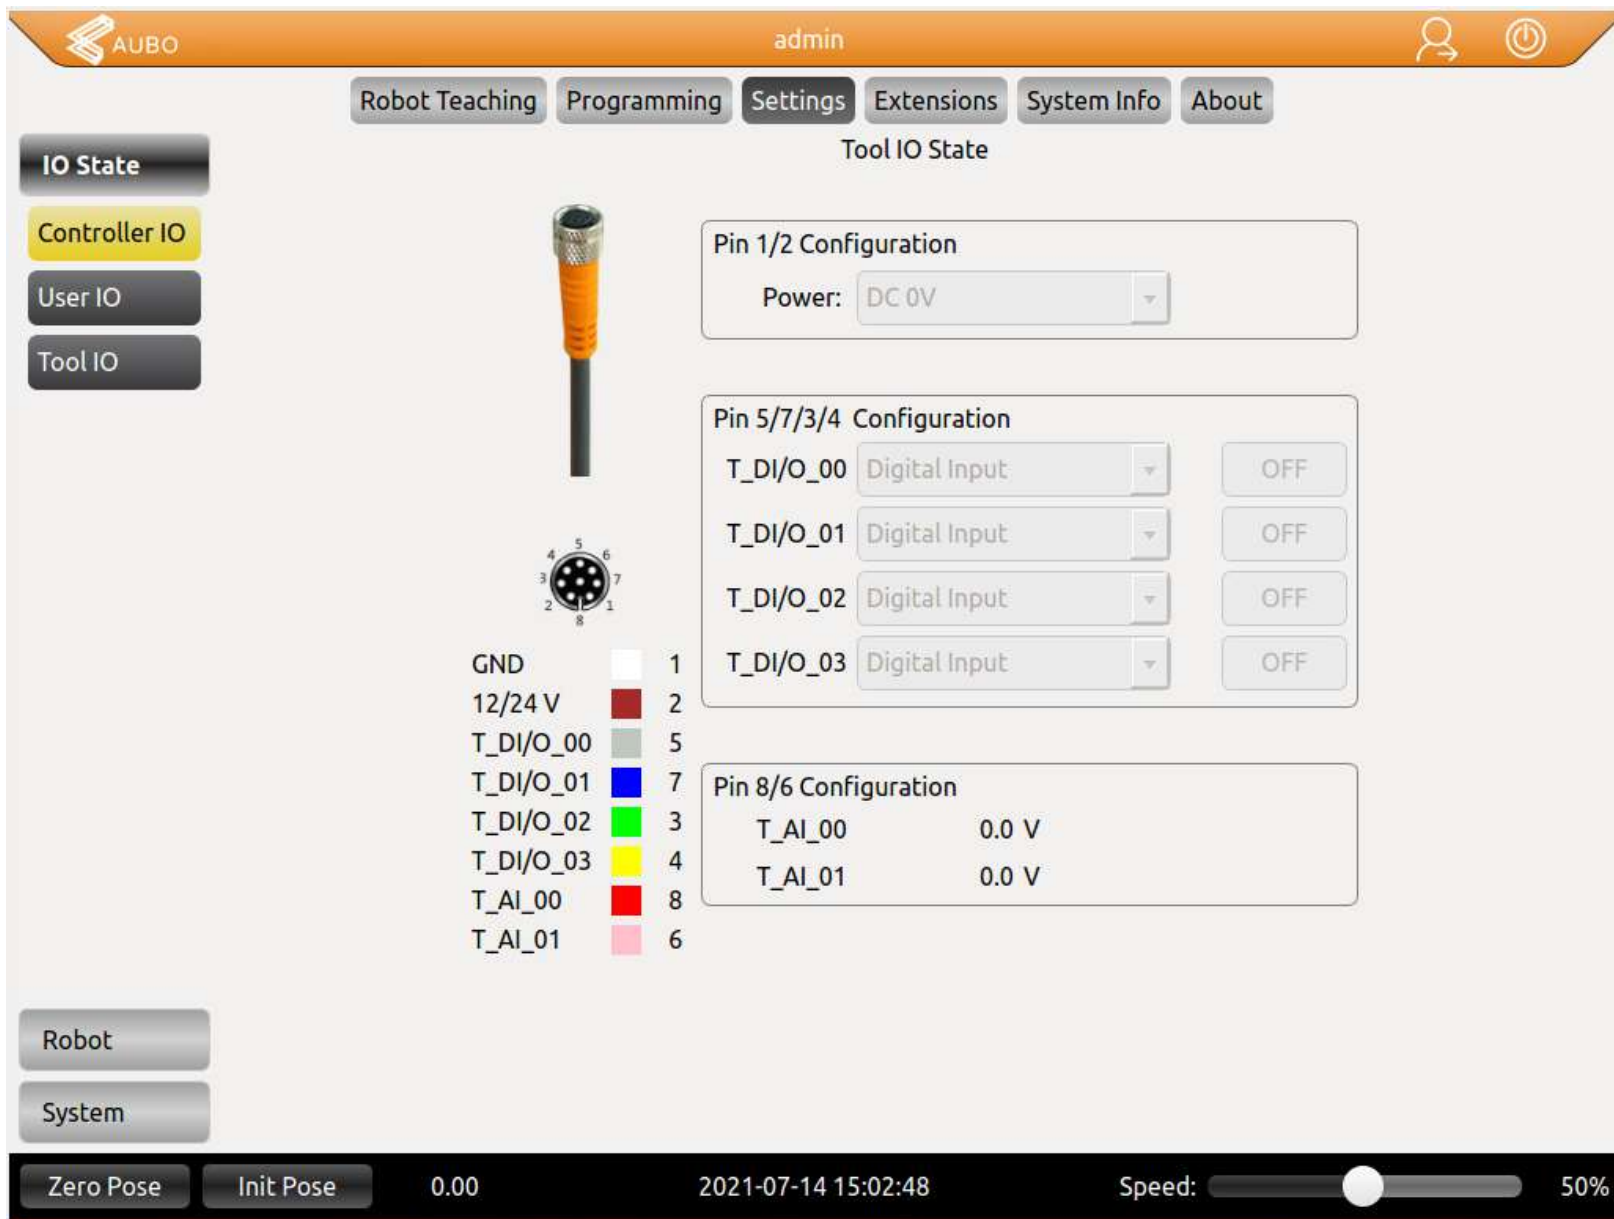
AUBO
admin

Robot Teaching Programming Settings Extensions System Info About

Tool IO State

IO State
Controller IO
User IO
Tool IO

5 4 6 3 7 2 1 8

| GND | 1 |
|---|---|
| 12/24 V | 2 |
| T_DI/O_00 | 5 |
| T_DI/O_01 | 7 |
| T_DI/O_02 | 3 |
| T_DI/O_03 | 4 |
| T_AI_00 | 8 |
| T_AI_01 | 6 |

Pin 1/2 Configuration
Power: DC 0V

Pin 5/7/3/4 Configuration
T_DI/O_00 Digital Input OFF
T_DI/O_01 Digital Input OFF
T_DI/O_02 Digital Input OFF
T_DI/O_03 Digital Input OFF

Pin 8/6 Configuration
T_AI_00 0.0 V
T_AI_01 0.0 V

Robot
System

Zero Pose Init Pose 0.00 2021-07-14 15:02:48 Speed: 50%